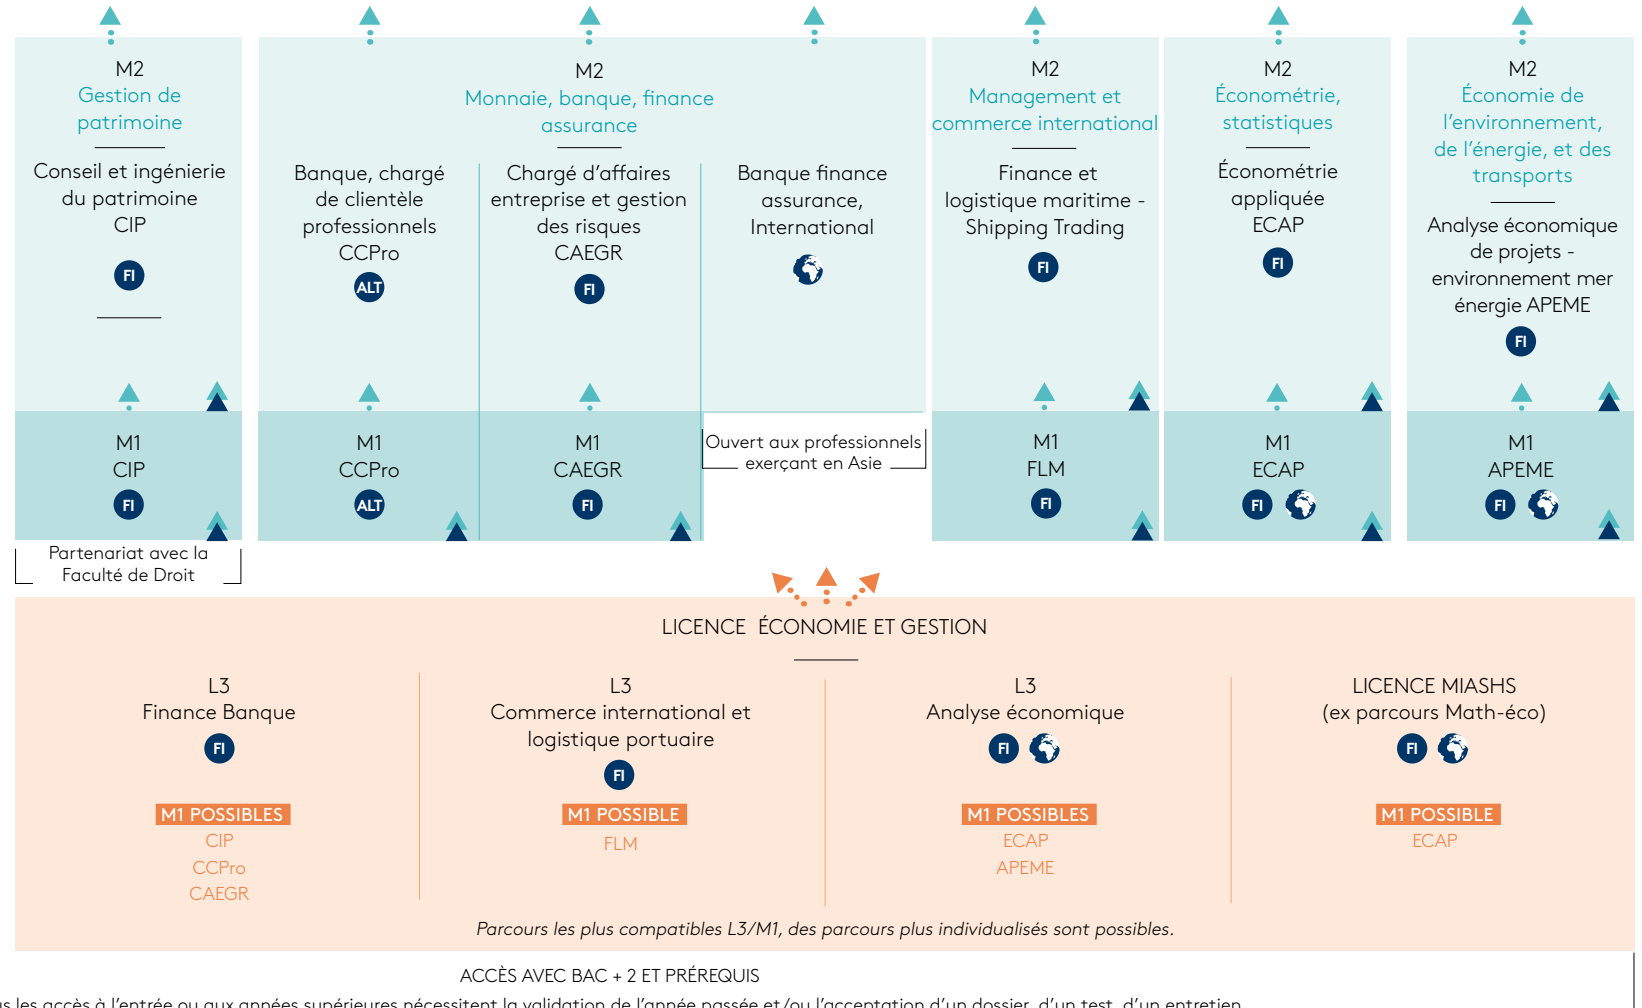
M2
Gestion de patrimoine

Conseil et ingénierie du patrimoine CIP
FI

M2
Monnaie, banque, finance assurance

Banque, chargé de clientèle professionnels CCPro
ALT

Chargé d'affaires entreprise et gestion des risques CAEGR
FI

Banque finance assurance, International

M2
Management et commerce international

Finance et logistique maritime - Shipping Trading
FI

M2
Économétrie, statistiques

Économétrie appliquée ECAP
FI

M2
Économie de l'environnement, de l'énergie, et des transports

Analyse économique de projets - environnement mer énergie APEME
FI

M1
CIP
FI

M1
CCPro
ALT

M1
CAEGR
FI

Ouvert aux professionnels exerçant en Asie

M1
FLM
FI

M1
ECAP
FI

M1
APEME
FI

Partenariat avec la Faculté de Droit

LICENCE ÉCONOMIE ET GESTION

L3
Finance Banque
FI
M1 POSSIBLES
CIP
CCPro
CAEGR

L3
Commerce international et logistique portuaire
FI
M1 POSSIBLE
FLM

L3
Analyse économique
FI
M1 POSSIBLES
ECAP
APEME

LICENCE MIASHS
(ex parcours Math-éco)
FI
M1 POSSIBLE
ECAP

Parcours les plus compatibles L3/M1, des parcours plus individualisés sont possibles.

ACCÈS AVEC BAC + 2 ET PRÉREQUIS

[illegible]s les accès à l'entrée ou aux années supérieures nécessitent la validation de l'année passée et/ou l'acceptation d'un dossier, d'un test, d'un entretien